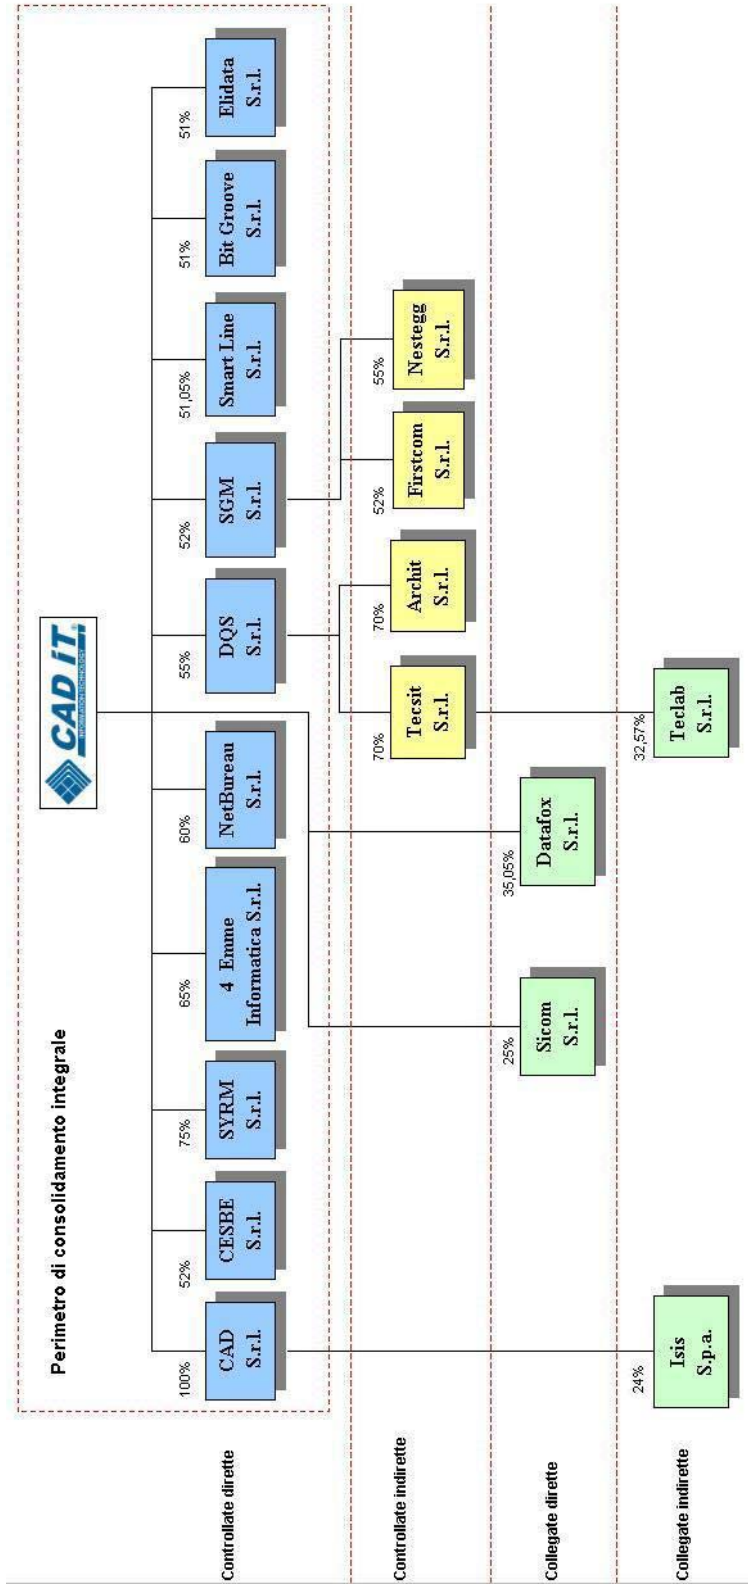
Perimetro di consolidamento integrale

CAD iT
INFORMATION TECHNOLOGY

Controllate dirette

100%
CAD S.r.l.

52%
CESBE S.r.l.

75%
SYRM S.r.l.

65%
4 Emme Informatica S.r.l.

60%
NetBureau S.r.l.

55%
DQS S.r.l.

52%
SGM S.r.l.

51,05%
Smart Line S.r.l.

51%
Bit Groove S.r.l.

51%
Elidata S.r.l.

Controllate indirette

70%
Tecsit S.r.l.

70%
Archit S.r.l.

52%
Firstcom S.r.l.

55%
Nestegg S.r.l.

Collegate dirette

25%
Sicom S.r.l.

35,05%
Datafox S.r.l.

Collegate indirette

24%
Isis S.p.a.

32,57%
Teclab S.r.l.